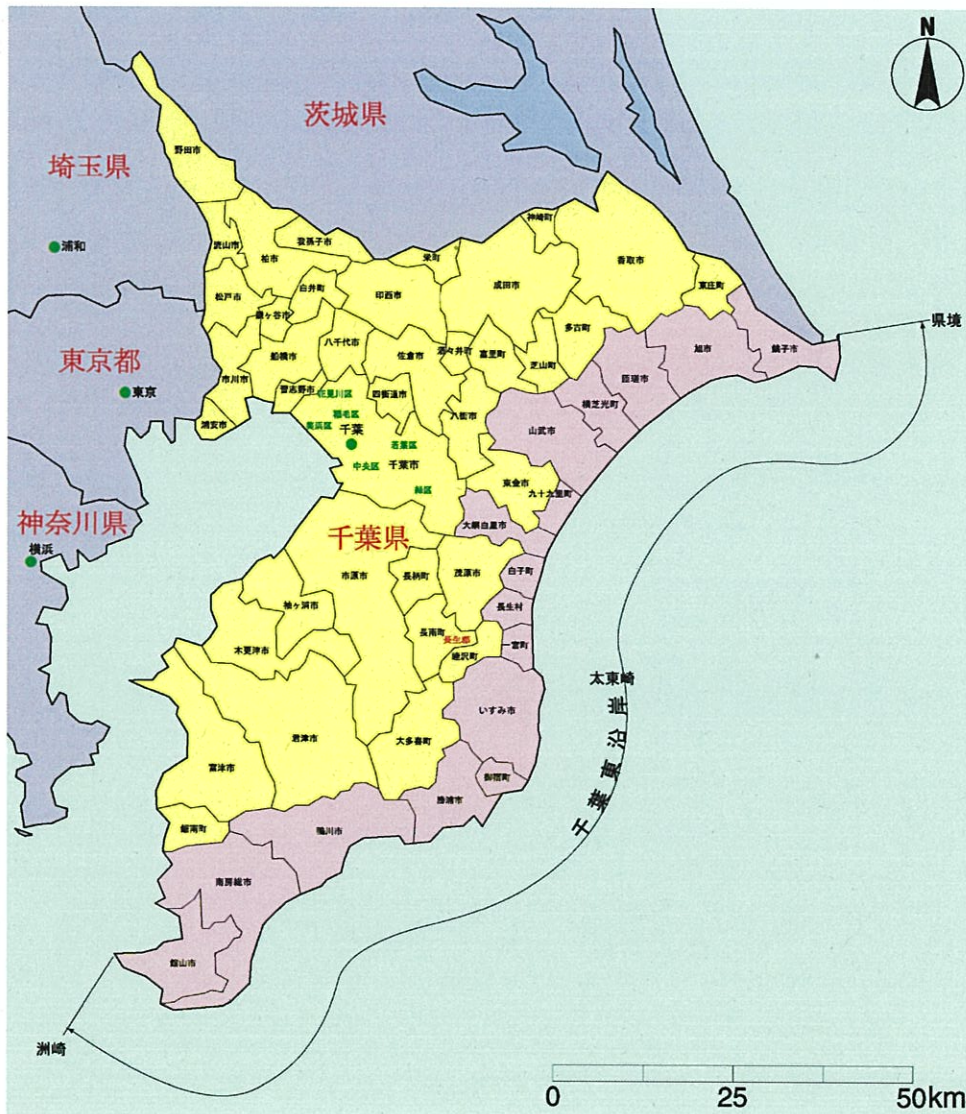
N

茨城県

埼玉県

浦和

東京都

東京

神奈川県

横浜

千葉県

野田市
流山市
柏市
我孫子市
松戸市
白井町
鎌ケ谷市
市川市
船橋市
八千代市
習志野市
浦安市
印西市
栄町
成田市
神崎町
香取市
東庄町
佐倉市
酒々井町
富里町
多古町
芝山町
四街道市
花見川区
稲毛区
美浜区
千葉
若葉区
中央区
千葉市
緑区
八街市
山武市
横芝光町
匝瑳市
旭市
銚子市
県境
東金市
九十九里町
大網白里市
白子町
長生村
茂原市
長柄町
市原市
袖ケ浦市
木更津市
長南町
長生郡
睦沢町
一宮町
いすみ市
君津市
大多喜町
富津市
御宿町
勝浦市
鴨川市
鋸南町
南房総市
館山市
太東崎
千葉東沿岸
洲崎

0
25
50km